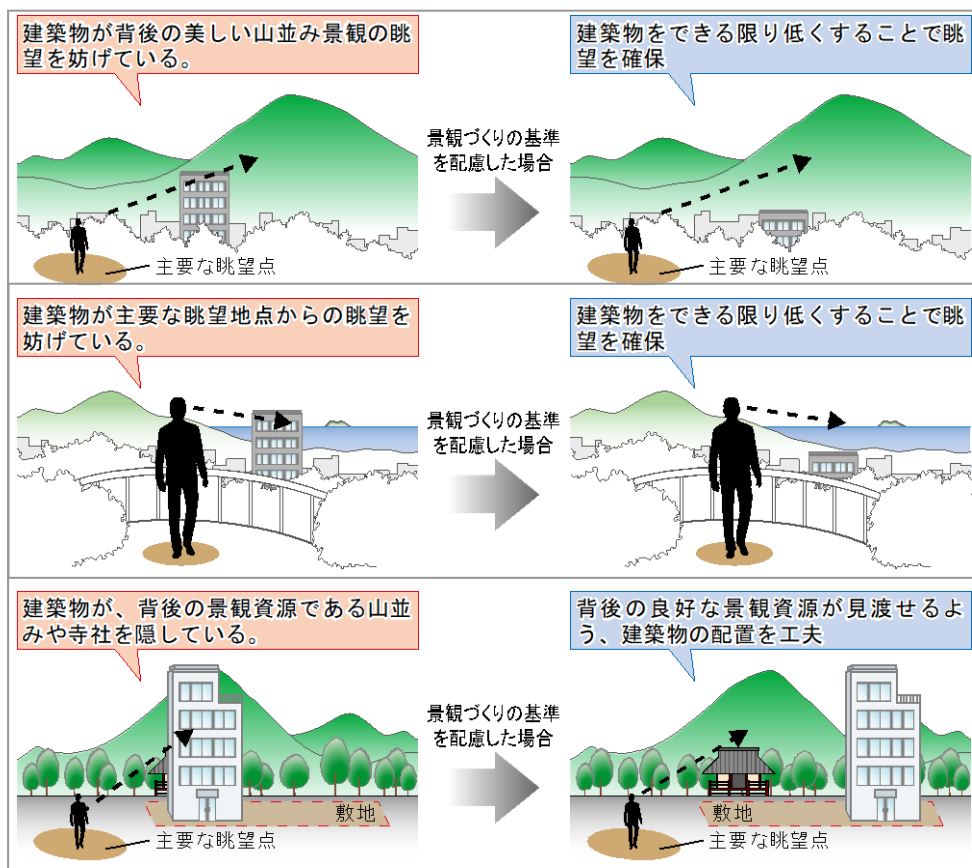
建築物が背後の美しい山並み景観の眺望を妨げている。

景観づくりの基準を配慮した場合

建築物をできる限り低くすることで眺望を確保

主要な眺望点

主要な眺望点

建築物が主要な眺望地点からの眺望を妨げている。

景観づくりの基準を配慮した場合

建築物をできる限り低くすることで眺望を確保

建築物が、背後の景観資源である山並みや寺社を隠している。

景観づくりの基準を配慮した場合

背後の良好な景観資源が見渡せるよう、建築物の配置を工夫

敷地

主要な眺望点

敷地

主要な眺望点